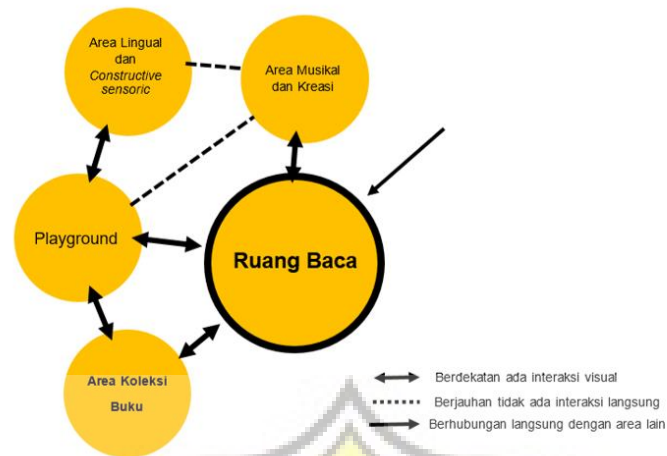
Area Lingual dan Constructive sensoric

Area Musikal dan Kreasi

Playground

Ruang Baca

Area Koleksi Buku

Berdekatan ada interaksi visual

Berjauhan tidak ada interaksi langsung

Berhubungan langsung dengan area lain